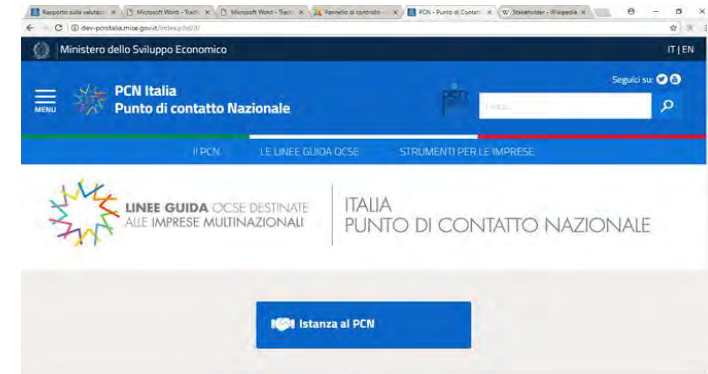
Rapporto sulla valutazi | Microsoft Word - Tradu | Microsoft Word - Tradu | Pannello di controllo | PCN - Punto di Contatt | Stakeholder - Wikipedia

dev-pcnitalia.mise.gov.it/index.php/it/

Ministero dello Sviluppo Economico

IT | EN

MENU

PCN Italia
Punto di contatto Nazionale

Seguici su:

cerca...

IL PCN | LE LINEE GUIDA OCSE | STRUMENTI PER LE IMPRESE

LINEE GUIDA OCSE DESTINATE ALLE IMPRESE MULTINAZIONALI

ITALIA
PUNTO DI CONTATTO NAZIONALE

Istanza al PCN